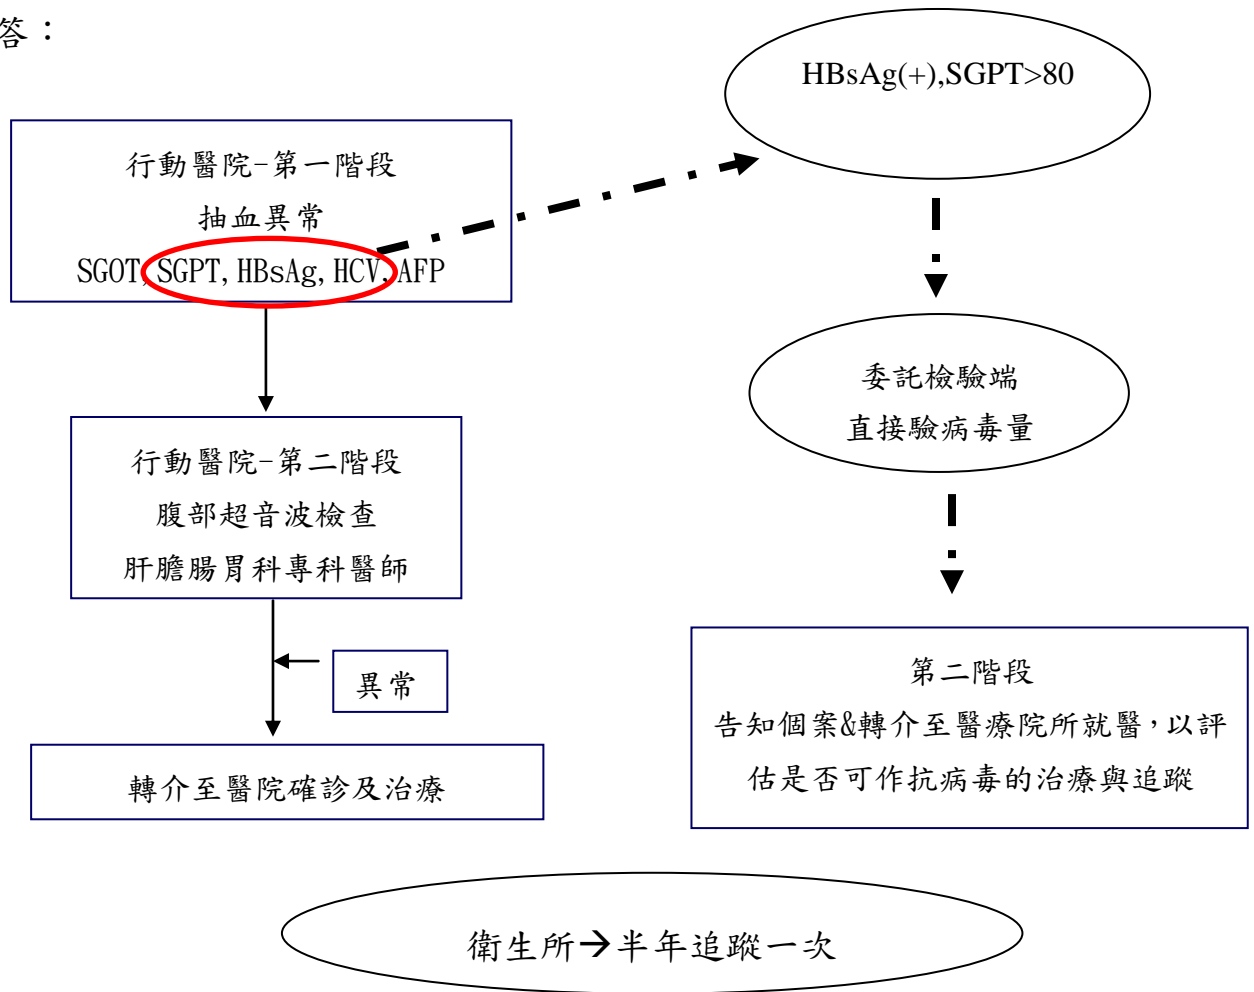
答：

行動醫院-第一階段
抽血異常
SGOT, SGPT, HBsAg, HCV, AFP

HBsAg(+),SGPT>80

委託檢驗端
直接驗病毒量

行動醫院-第二階段
腹部超音波檢查
肝膽腸胃科專科醫師

異常

轉介至醫院確診及治療

第二階段
告知個案&轉介至醫療院所就醫，以評估是否可作抗病毒的治療與追蹤

衛生所→半年追蹤一次